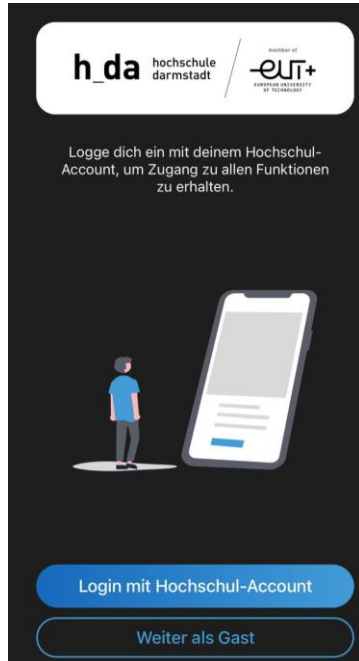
h_da hochschule darmstadt

member of
eut+
EUROPEAN UNIVERSITY OF TECHNOLOGY

Logge dich ein mit deinem Hochschul-Account, um Zugang zu allen Funktionen zu erhalten.

Login mit Hochschul-Account

Weiter als Gast